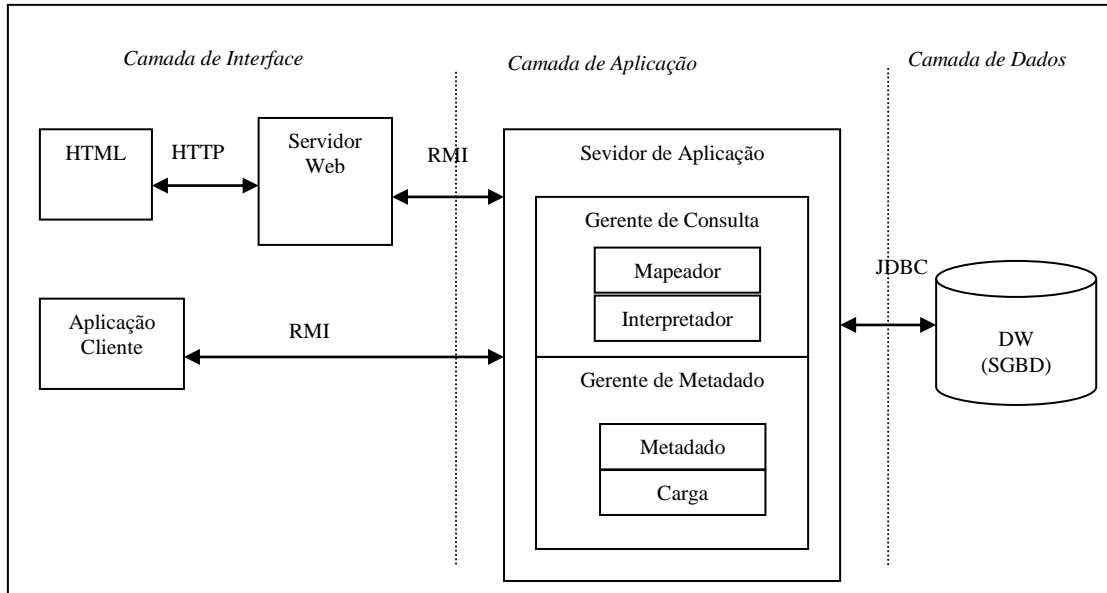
Camada de Interface

Camada de Aplicação

Camada de Dados

HTML

HTTP

Servidor Web

RMI

Sevidor de Aplicação

Gerente de Consulta

Mapeador

Interpretador

JDBC

DW (SGBD)

Aplicação Cliente

RMI

Gerente de Metadado

Metadado

Carga